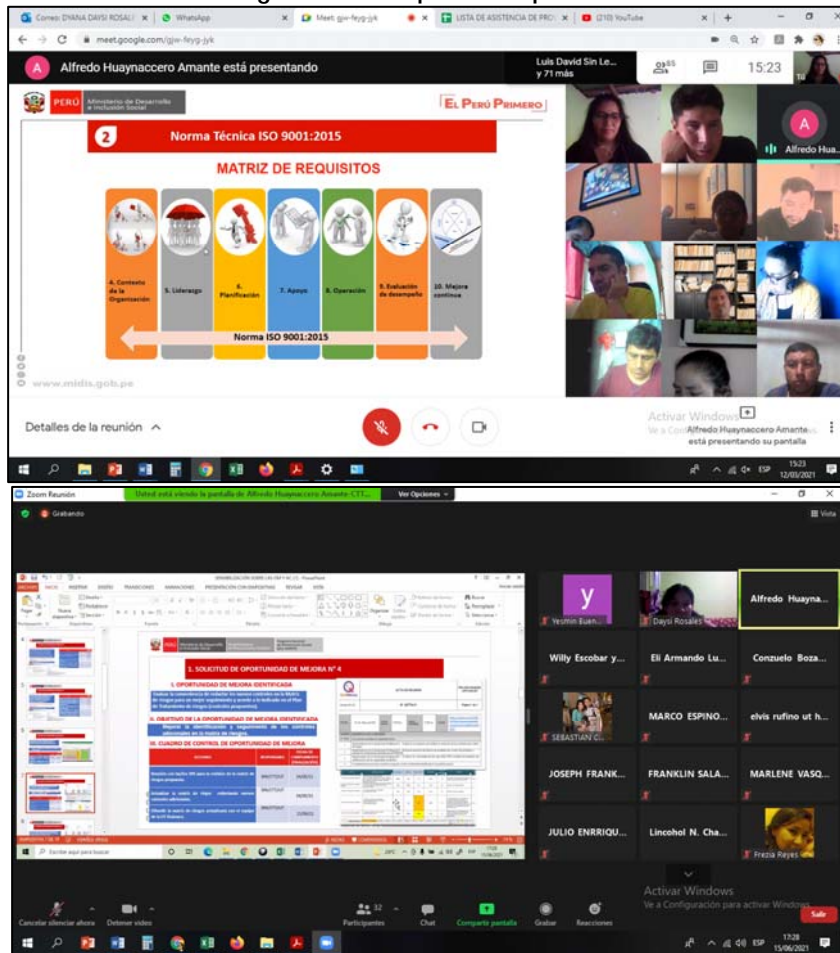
Correo: DYANA DAYSI ROSALE | WhatsApp | Meet: gjw-feyg-jyk | LISTA DE ASISTENCIA DE PRO | (210) YouTube

meet.google.com/gjw-feyg-jyk

Alfredo Huaynaccero Amante está presentando

Luis David Sin Le... y 71 más

15:23

PERÚ Ministerio de Desarrollo e Inclusión Social

EL PERÚ PRIMERO

2 Norma Técnica ISO 9001:2015

MATRIZ DE REQUISITOS

4. Contexto de la Organización

5. Liderazgo

6. Planificación

7. Apoyo

8. Operación

9. Evaluación de desempeño

10. Mejora continua

Norma ISO 9001:2015

www.midis.gob.pe

Alfredo Hua...

Detalles de la reunión

Activar Windows

Alfredo Huaynaccero Amante está presentando su pantalla

15:23 12/03/2021

Zoom Reunión

Usted está viendo la pantalla de Alfredo Huaynaccero Amante CTT...

Ver Opciones

Grabando

Vista

1. SOLICITUD DE OPORTUNIDAD DE MEJORA N° 4

I. OPORTUNIDAD DE MEJORA IDENTIFICADA

II. OBJETIVO DE LA OPORTUNIDAD DE MEJORA IDENTIFICADA

III. CUADRO DE CONTROL DE OPORTUNIDAD DE MEJORA

Yesmin Buen...

Daysi Rosales

Alfredo Huayna...

Willy Escobar y...

Eli Armando Lu...

Conzuelo Boza...

SEBASTIAN CI...

MARCO ESPINO...

elvis rufino ut h...

JOSEPH FRANK...

FRANKLIN SALA...

MARLENE VASQ...

JULIO ENRRIQU...

Lincohol N. Cha...

Frezia Reyes

Activar Windows

Ve a Configuración para activar Windows.

Cancelar silenciar ahora

Detener video

32 Participantes

Chat

Compartir pantalla

Grabar

Reacciones

Salir

17:28 15/06/2021